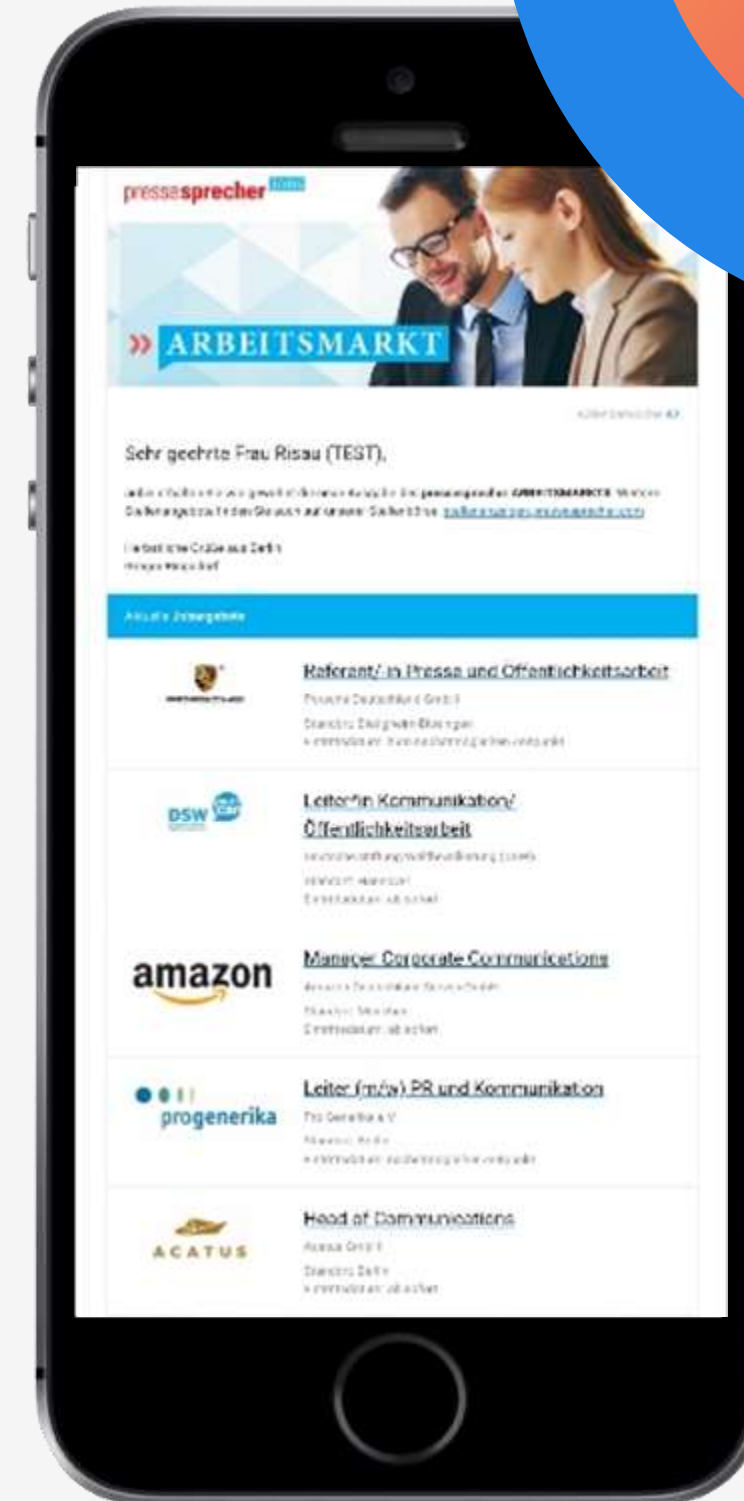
pressesprecher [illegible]

» ARBEITSMARKT

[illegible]

Sehr geehrte Frau Risau (TEST),

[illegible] ARBEITSMARKT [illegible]

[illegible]

Aktuelle Jobangebote

Referent/-in Presse und Öffentlichkeitsarbeit
Porsche Deutschland GmbH
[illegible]
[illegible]

DSW
Leiter/in Kommunikation/ Öffentlichkeitsarbeit
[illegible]
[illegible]
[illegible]

amazon
Manager Corporate Communications
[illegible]
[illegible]
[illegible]

progenerika
Leiter (m/w) PR und Kommunikation
Pro Generika e.V.
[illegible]
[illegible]

ACATUS
Head of Communications
Acatus GmbH
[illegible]
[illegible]